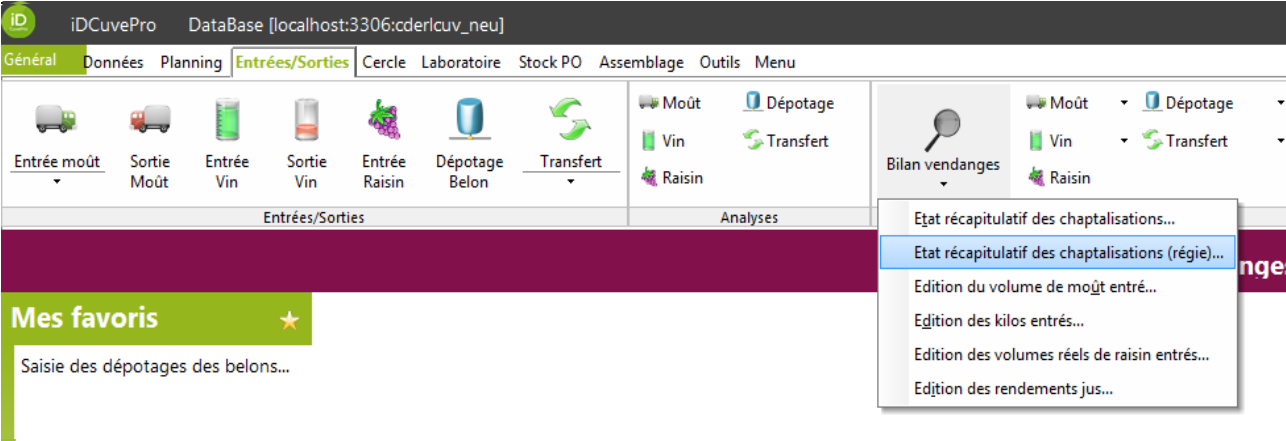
iD iDCuvePro DataBase [localhost:3306:cderlcuv_neu]

Général Données Planning Entrées/Sorties Cercle Laboratoire Stock PO Assemblage Outils Menu

Entrée moût
Sortie Moût
Entrée Vin
Sortie Vin
Entrée Raisin
Dépotage Belon
Transfert
Entrées/Sorties

Moût
Dépotage
Vin
Transfert
Raisin
Analyses

Bilan vendanges
Moût
Dépotage
Vin
Transfert
Raisin

Etat récapitulatif des chaptalisations...
Etat récapitulatif des chaptalisations (régie)...
Edition du volume de moût entré...
Edition des kilos entrés...
Edition des volumes réels de raisin entrés...
Edition des rendements jus...

nges

Mes favoris

Saisie des dépotages des belons...